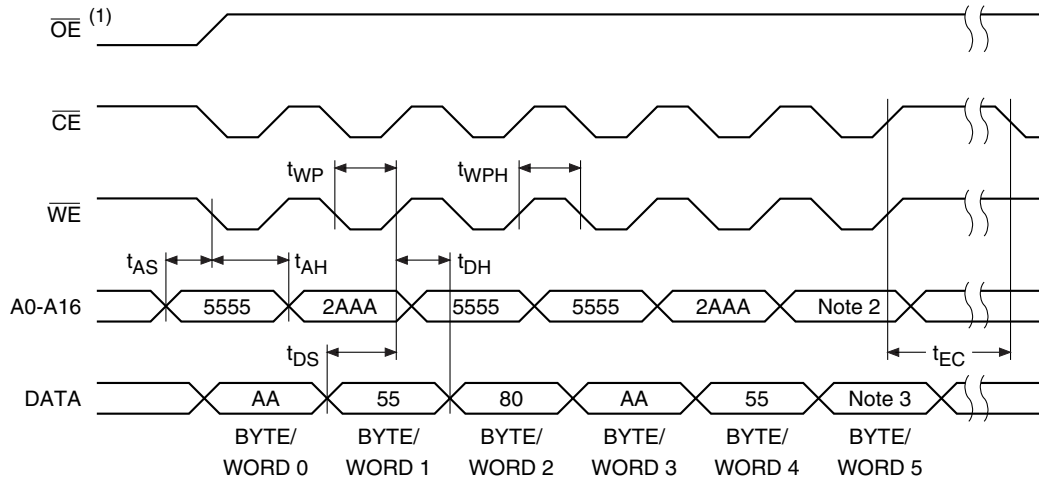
$\overline{OE}$ (1)

$\overline{CE}$

$t_{WP}$ $t_{WPH}$

$\overline{WE}$

$t_{AS}$ $t_{AH}$ $t_{DH}$

A0-A16 5555 2AAA 5555 5555 2AAA Note 2

$t_{DS}$ $t_{EC}$

DATA AA 55 80 AA 55 Note 3

BYTE/ WORD 0 BYTE/ WORD 1 BYTE/ WORD 2 BYTE/ WORD 3 BYTE/ WORD 4 BYTE/ WORD 5